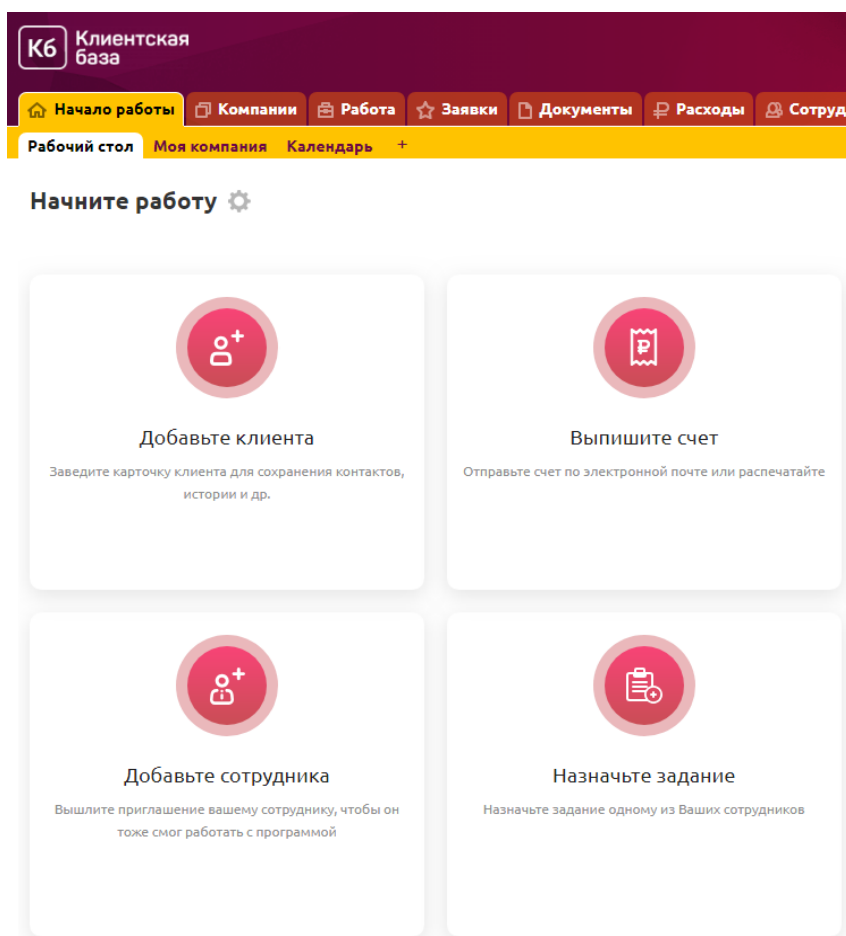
Кб Клиентская база

Начало работы | Компании | Работа | Заявки | Документы | Расходы | Сотруд

Рабочий стол | Моя компания | Календарь | +

Начните работу

Добавьте клиента

Заведите карточку клиента для сохранения контактов, истории и др.

Выпишите счет

Отправьте счет по электронной почте или распечатайте

Добавьте сотрудника

Вышлите приглашение вашему сотруднику, чтобы он тоже смог работать с программой

Назначьте задание

Назначьте задание одному из Ваших сотрудников